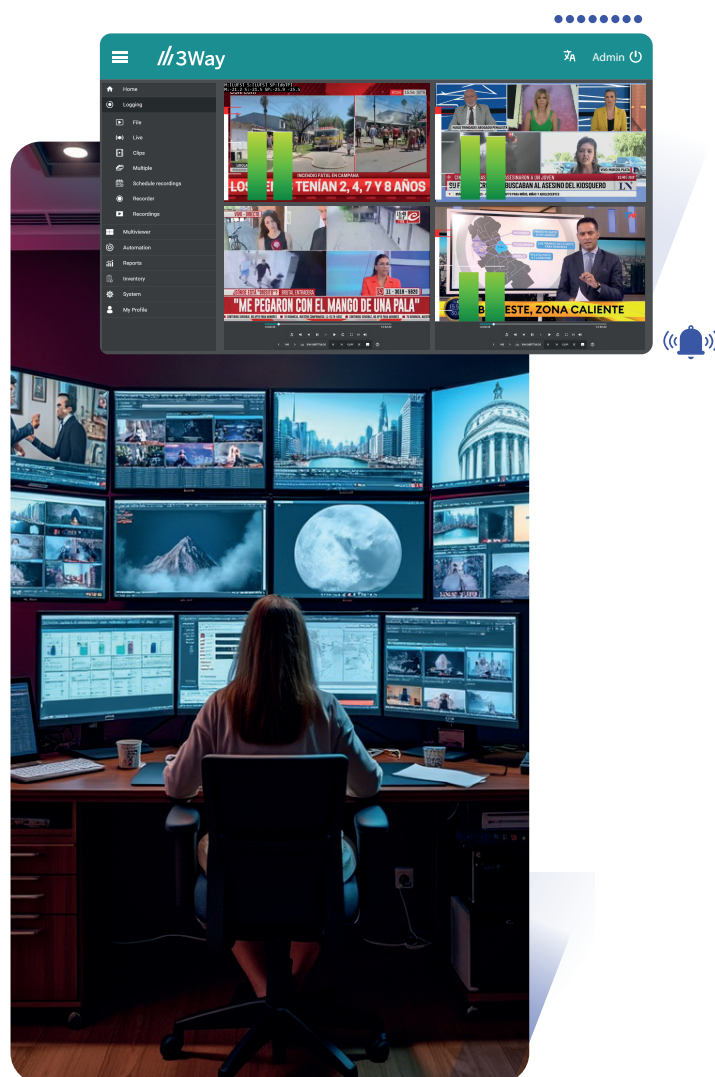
3Way

Admin

Home
Logging
File
Live
Clips
Multiple
Schedule recordings
Recorder
Recordings
Multiviewer
Automation
Reports
Inventory
System
My Profile

INCENDIO FATAL EN CAMPANA
LOS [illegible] TENÍAN 2, 4, 7 Y 8 AÑOS

BUSCABAN AL ASESINO DEL KIOSQUERO

"ME PEGARON CON EL MANGO DE UNA PALA"

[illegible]ESTE, ZONA CALIENTE